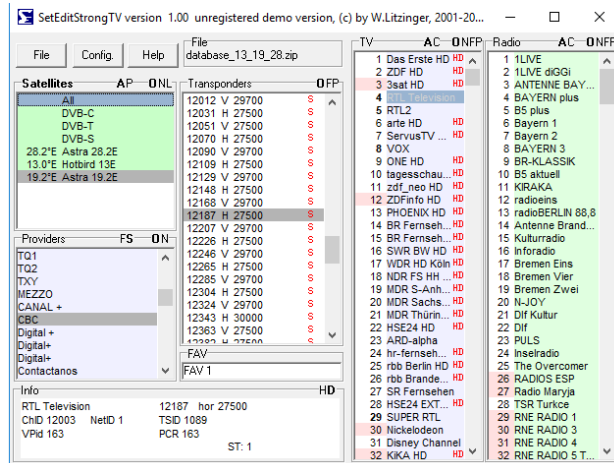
SetEditStrongTV version 1.00 unregistered demo version, (c) by W.Litzinger, 2001-20...

File | Config. | Help

File
database_13_19_28.zip

Satellites AP ONL
All
DVB-C
DVB-T
DVB-S
28.2°E Astra 28.2E
13.0°E Hotbird 13E
19.2°E Astra 19.2E

Transponders OFP
12012 V 29700 S
12031 H 27500 S
12051 V 27500 S
12070 H 27500 S
12090 V 29700 S
12109 H 27500 S
12129 V 29700 S
12148 H 27500 S
12168 V 29700 S
12187 H 27500 S
12207 V 29700 S
12226 H 27500 S
12246 V 29700 S
12265 H 27500 S
12285 V 27500 S
12304 H 27500 S
12324 V 29700 S
12343 H 30000 S
12363 V 27500 S

Providers FS ON
TQ1
TQ2
TXY
MEZZO
CANAL +
CBC
Digital +
Digital+
Digital+
Contactanos

FAV
FAV 1

TV AC ONFP
1 Das Erste HD HD
2 ZDF HD HD
3 3sat HD HD
4 RTL Television
5 RTL2
6 arte HD HD
7 ServusTV ... HD
8 VOX
9 ONE HD HD
10 tagesschau... HD
11 zdf_neo HD HD
12 ZDFinfo HD HD
13 PHOENIX HD HD
14 BR Fernseh... HD
15 BR Fernseh... HD
16 SWR BW HD HD
17 WDR HD Köln HD
18 NDR FS HH ... HD
19 MDR S-Anh... HD
20 MDR Sachs... HD
21 MDR Thürin... HD
22 HSE24 HD HD
23 ARD-alpha
24 hr-fernseh... HD
25 rbb Berlin HD HD
26 rbb Brande... HD
27 SR Fernsehen
28 HSE24 EXT... HD
29 SUPER RTL
30 Nickelodeon
31 Disney Channel
32 KiKA HD HD

Radio AC ONFP
1 1LIVE
2 1LIVE diGGi
3 ANTENNE BAY...
4 BAYERN plus
5 B5 plus
6 Bayern 1
7 Bayern 2
8 BAYERN 3
9 BR-KLASSIK
10 B5 aktuell
11 KIRAKA
12 radioeins
13 radioBERLIN 88,8
14 Antenne Brand...
15 Kulturradio
16 Inforadio
17 Bremen Eins
18 Bremen Vier
19 Bremen Zwei
20 N-JOY
21 Dlf Kultur
22 Dlf
23 PULS
24 Inselradio
25 The Overcomer
26 RADIOS ESP
27 Radio Maryja
28 TSR Turkce
29 RNE RADIO 1
30 RNE RADIO 3
31 RNE RADIO 4
32 RNE RADIO 5 T...

Info HD
RTL Television 12187 hor 27500
ChID 12003 NetID 1 TSID 1089
VPid 163 PCR 163
ST: 1